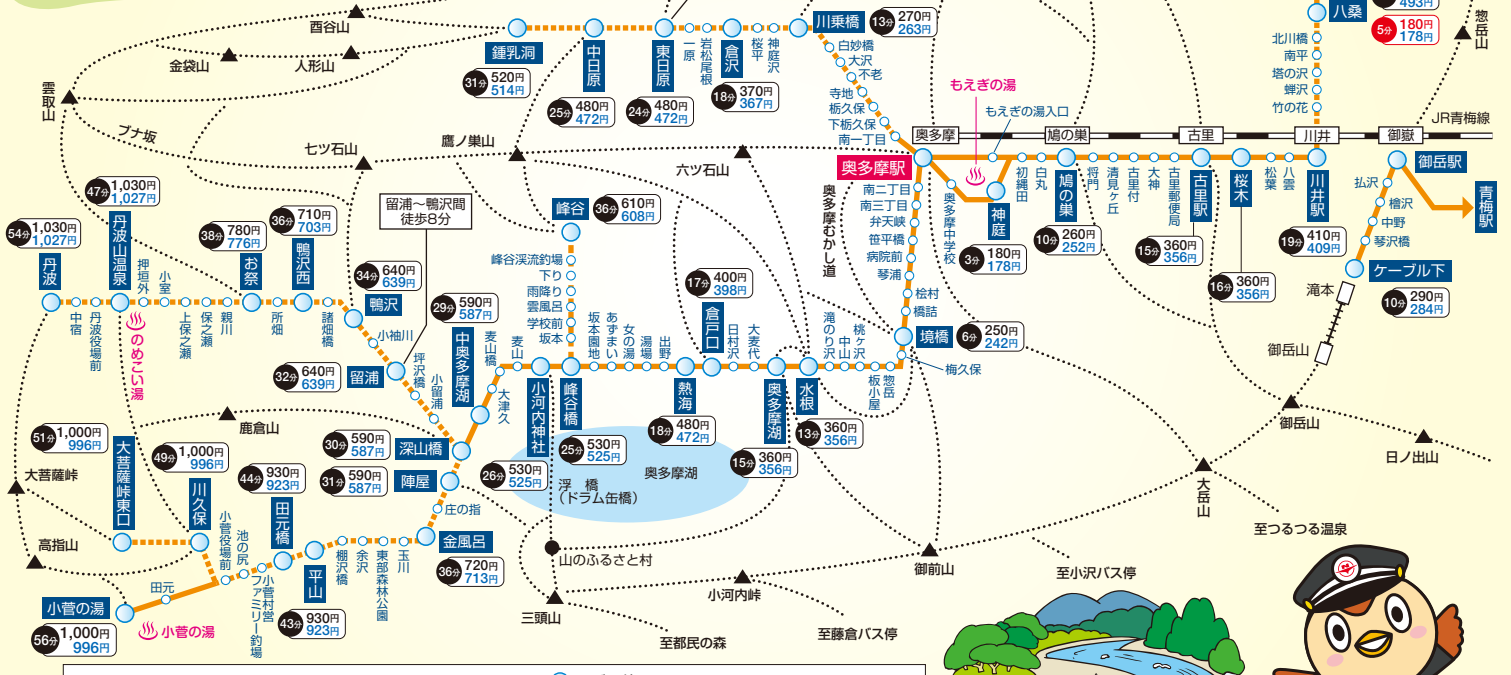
酉谷山
金袋山
人形山
雲取山
ブナ坂
七ツ石山
鷹ノ巣山
六ツ石山
鍾乳洞
31分 520円 514円
中日原
25分 480円 472円
東日原
24分 480円 472円
一原
岩松尾根
倉沢
18分 370円 367円
桜平
神庭沢
川乗橋
13分 270円 263円
白妙橋
大沢
不老
寺地
栃久保
下栃久保
南一丁目
奥多摩駅
もえぎの湯
もえぎの湯入口
奥多摩
鳩の巣
古里
川井
御嶽
JR青梅線
八桑
493円
5分 180円 178円
北川橋
南平
塔の沢
蝉沢
竹の花
惣岳山
初縄田
白丸
鳩の巣
10分 260円 252円
将門
清見ヶ丘
古里付
大神
古里駅
古里郵便局
15分 360円 356円
桜木
16分 360円 356円
八雲
松葉
川井駅
19分 410円 409円
御岳駅
払沢
檜沢
中野
琴沢橋
ケーブル下
10分 290円 284円
青梅駅
滝本
御岳山
御岳山
日ノ出山
大岳山
至つるつる温泉
至小沢バス停
神庭
3分 180円 178円
奥多摩中学校
南二丁目
南三丁目
弁天峡
笹平橋
病院前
琴浦
奥多摩むかし道
桧村
橋詰
境橋
6分 250円 242円
梅久保
留浦～鴨沢間 徒歩8分
峰谷
36分 610円 608円
峰谷渓流釣場
下り
雨降り
雲風呂
学校前
坂本
坂本園地
あずまい
女の湯
湯場
出野
17分 400円 398円
倉戸口
日村沢
大麦代
滝のり沢
桃ケ沢
中山
惣岳
板小屋
水根
13分 360円 356円
奥多摩湖
15分 360円 356円
熱海
18分 480円 472円
峰谷橋
25分 530円 525円
小河内神社
26分 530円 525円
奥多摩湖
浮 橋 (ドラム缶橋)
山のふるさと村
三頭山
至都民の森
小河内峠
至藤倉バス停
御前山
丹波
54分 1,030円 1,027円
中宿
丹波役場前
丹波山温泉
47分 1,030円 1,027円
押垣外
小室
上保之瀬
保之瀬
のめこい湯
お祭
38分 780円 776円
親川
所畑
鴨沢西
36分 710円 703円
諸畑橋
鴨沢
34分 640円 639円
小袖川
坪沢橋
小留浦
留浦
32分 640円 639円
中奥多摩湖
29分 590円 587円
麦山橋
麦山
大津久
深山橋
30分 590円 587円
陣屋
31分 590円 587円
庄の指
金風呂
36分 720円 713円
玉川
東部森林公園
余沢
棚沢橋
平山
43分 930円 923円
田元橋
44分 930円 923円
小菅村営ファミリー釣場
池の尻
小菅役場前
川久保
49分 1,000円 996円
鹿倉山
大菩薩峠東口
51分 1,000円 996円
大菩薩峠
高指山
田元
小菅の湯
56分 1,000円 996円
小菅の湯